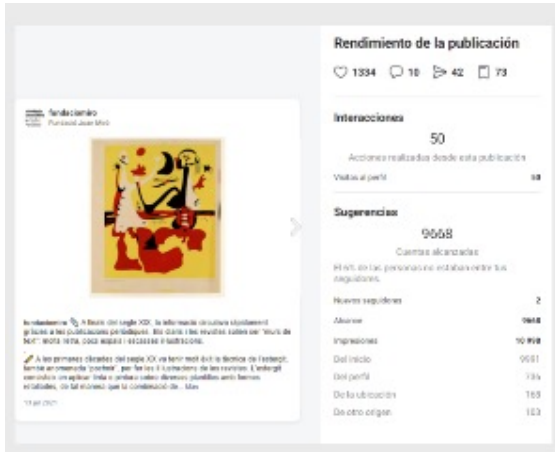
fundaciomiro
Fundació Joan Miró

fundaciomiro A finals del segle XIX, la informació circulava ràpidament gràcies a les publicacions periòdiques. Ho diem i les revistes solien ser "murs de text": molta lletra, poca imatge i escasses il·lustracions.

A les primeres dècades del segle XX va tenir molt èxit la tècnica de l'estergit, també anomenada "pochoir", per fer les il·lustracions de les revistes. L'estergit consistia en aplicar tinta o pintura sobre diversos plantilles amb formes retallades, de tal manera que la combinació de... Més

18 jul 2021

Rendimiento de la publicación

1334 10 42 73

Interacciones

50

Acciones realizadas desde esta publicación

Visitas al perfil 50

Sugerencias

9668

Cuentas alcanzadas

El 6% de las personas no estaban entre tus seguidores.

Nuevos seguidores 2

Alcance 9668

Impresiones 10 958

Del inicio 9081

Del perfil 736

De la ubicación 169

De otro origen 103